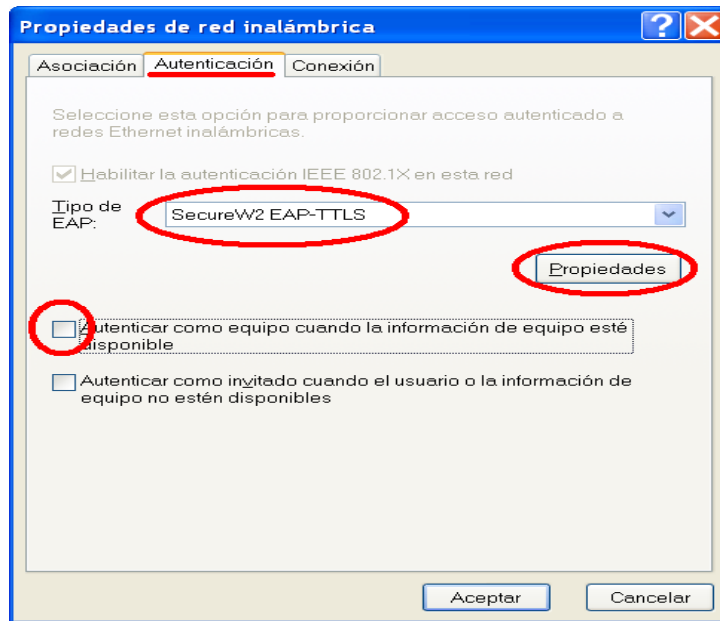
Propiedades de red inalámbrica

Asociación | Autenticación | Conexión

Seleccione esta opción para proporcionar acceso autenticado a redes Ethernet inalámbricas.

Habilitar la autenticación IEEE 802.1X en esta red

Tipo de EAP: SecureW2 EAP-TTLS

Propiedades

Autenticar como equipo cuando la información de equipo esté disponible

Autenticar como invitado cuando el usuario o la información de equipo no estén disponibles

Aceptar | Cancelar